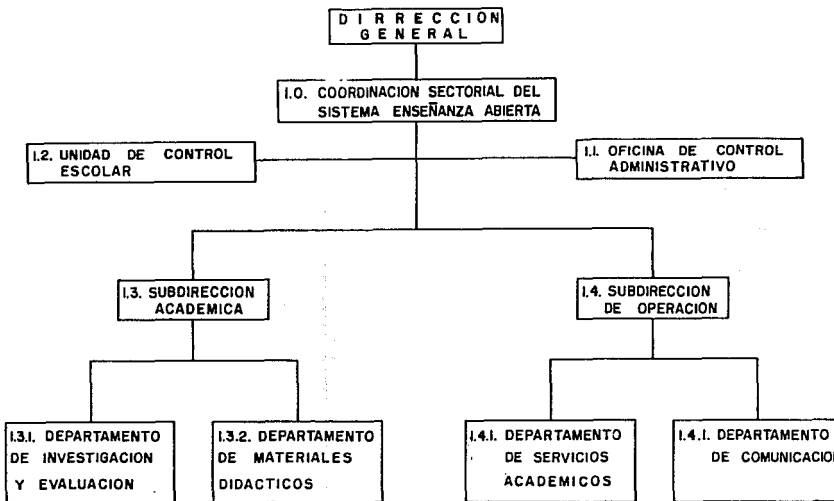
DIRRECCION GENERAL

1.0. COORDINACION SECTORIAL DEL SISTEMA ENSEÑANZA ABIERTA

1.2. UNIDAD DE CONTROL ESCOLAR

1.1. OFICINA DE CONTROL ADMINISTRATIVO

1.3. SUBDIRECCION ACADEMICA

1.4. SUBDIRECCION DE OPERACION

1.3.1. DEPARTAMENTO DE INVESTIGACION Y EVALUACION

1.3.2. DEPARTAMENTO DE MATERIALES DIDACTICOS

1.4.1. DEPARTAMENTO DE SERVICIOS ACADEMICOS

1.4.1. DEPARTAMENTO DE COMUNICACION